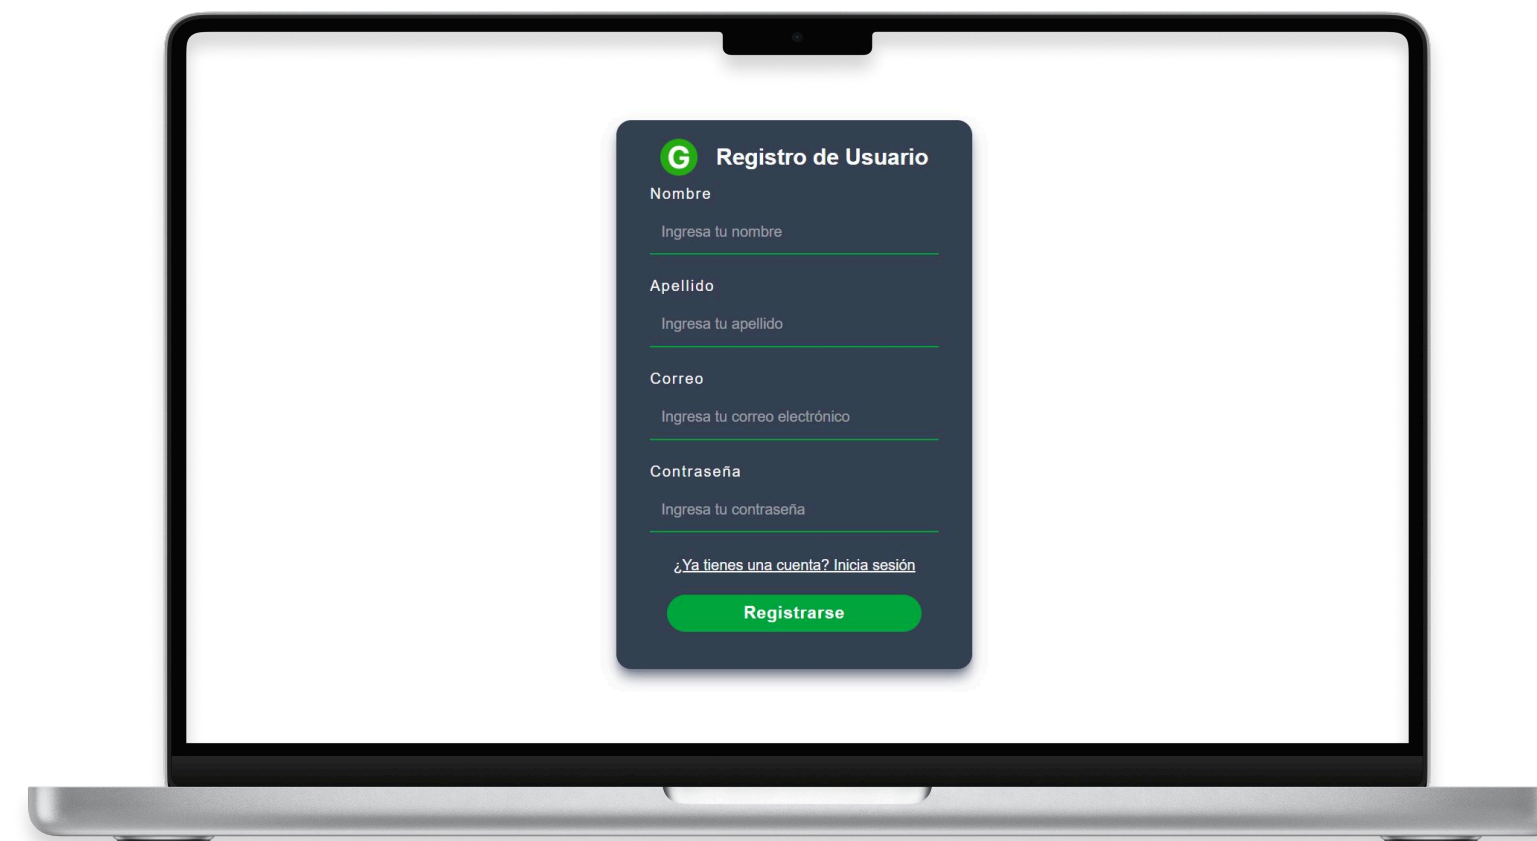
G Registro de Usuario

Nombre

Ingresa tu nombre

Apellido

Ingresa tu apellido

Correo

Ingresa tu correo electrónico

Contraseña

Ingresa tu contraseña

¿Ya tienes una cuenta? Inicia sesión

Registrarse